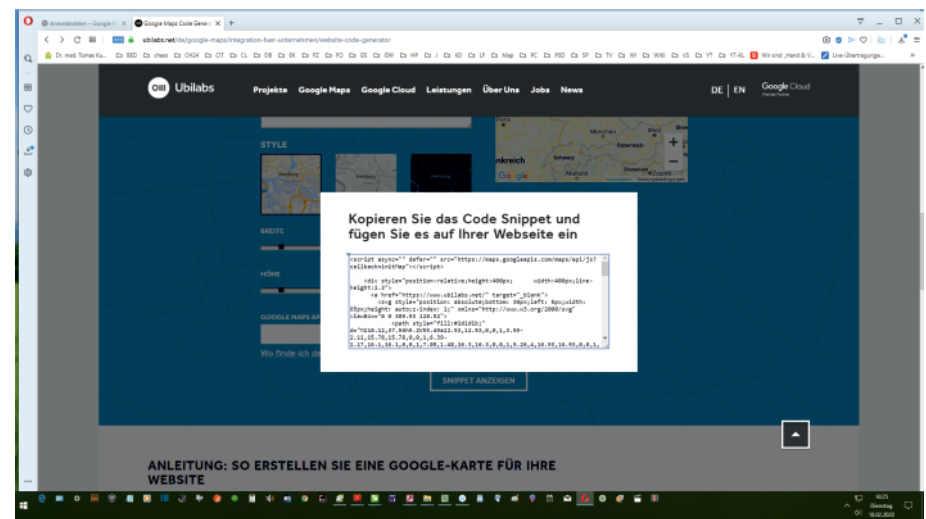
Anmeldedaten – Google K ×
Google Maps Code Gene ×
+

ubilabs.net/de/google-maps/integration-fuer-unternehmer/website-code-generator

Dr. med. Tomas Ka... BBD chess CH24 OT CL DB EK FZ FO GS SW HP I KO LF Map PC PSD SP TV WI WIKI VS YT YT-KL Wir sind „Hand & V... Live-Übertragunge...

Ubilabs
Projekte
Google Maps
Google Cloud
Leistungen
Über Uns
Jobs
News
DE | EN
Google Cloud

STYLE

BREITE

HÖHE

GOOGLE MAPS AP

Wo finde ich de

München
Österreich
nkreich
Schweiz
Mailand
Google

Kopieren Sie das Code Snippet und fügen Sie es auf Ihrer Webseite ein

<script async="" defer="" src="https://maps.googleapis.com/maps/api/js?callback=initMap"></script>

<div style="position:relative;height:400px; width:400px;line-height:1.3">
<a href="https://www.ubilabs.net/" target="_blank">
<svg style="position: absolute;bottom: 30px;left: 8px;width: 65px;height: auto;z-index: 1;" xmlns="http://www.w3.org/2000/svg" viewBox="0 0 389.93 128.42">
<path style="fill:#1d1d1b;" d="M218.12,37.98h0.25h9.49a12.93,12.93,0,0,1,8.99-2.11,15.78,15.78,0,0,1,6.39-1.17,10.1,10.1,0,0,1,7.08,1.48,10.3,10.3,0,0,1,5.28,4,10.95,10.95,0,0,1,

SNIPPET ANZEIGEN

ANLEITUNG: SO ERSTELLEN SIE EINE GOOGLE-KARTE FÜR IHRE WEBSITE

16:25
Dienstag
18.02.2020